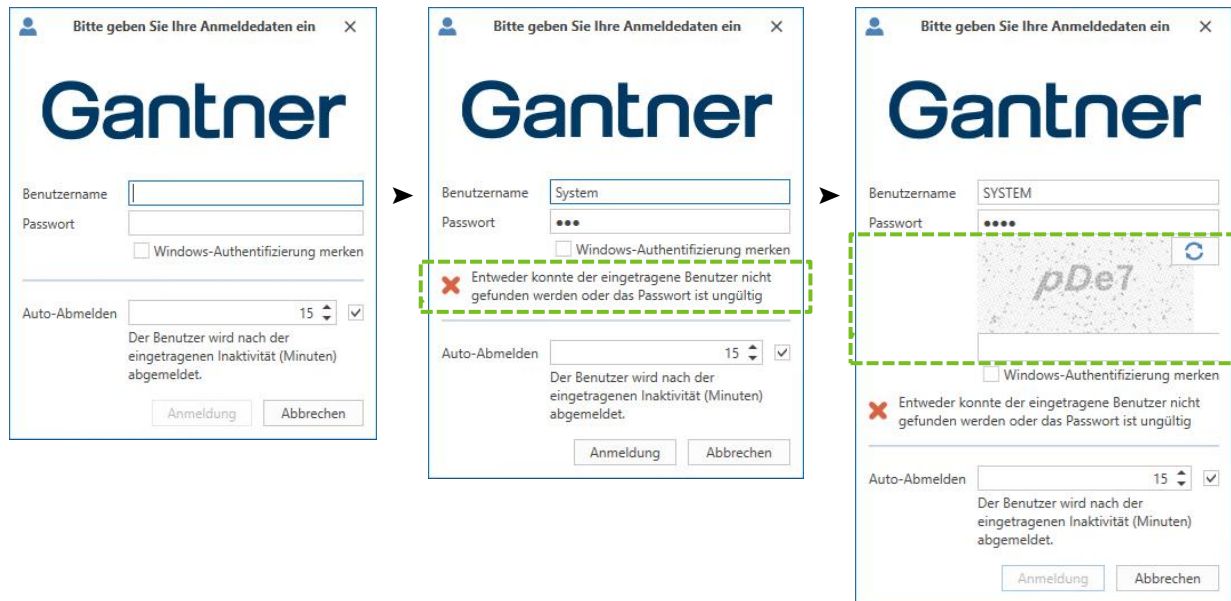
Bitte geben Sie Ihre Anmeldedaten ein ✕

Gantner

Benutzername

Passwort

Windows-Authentifizierung merken

Auto-Abmelden 15

Der Benutzer wird nach der eingetragenen Inaktivität (Minuten) abgemeldet.

Anmeldung Abbrechen

Bitte geben Sie Ihre Anmeldedaten ein ✕

Gantner

Benutzername System

Passwort •••

Windows-Authentifizierung merken

Entweder konnte der eingetragene Benutzer nicht gefunden werden oder das Passwort ist ungültig

Auto-Abmelden 15

Der Benutzer wird nach der eingetragenen Inaktivität (Minuten) abgemeldet.

Anmeldung Abbrechen

Bitte geben Sie Ihre Anmeldedaten ein ✕

Gantner

Benutzername SYSTEM

Passwort ••••

pDe7

Windows-Authentifizierung merken

Entweder konnte der eingetragene Benutzer nicht gefunden werden oder das Passwort ist ungültig

Auto-Abmelden 15

Der Benutzer wird nach der eingetragenen Inaktivität (Minuten) abgemeldet.

Anmeldung Abbrechen